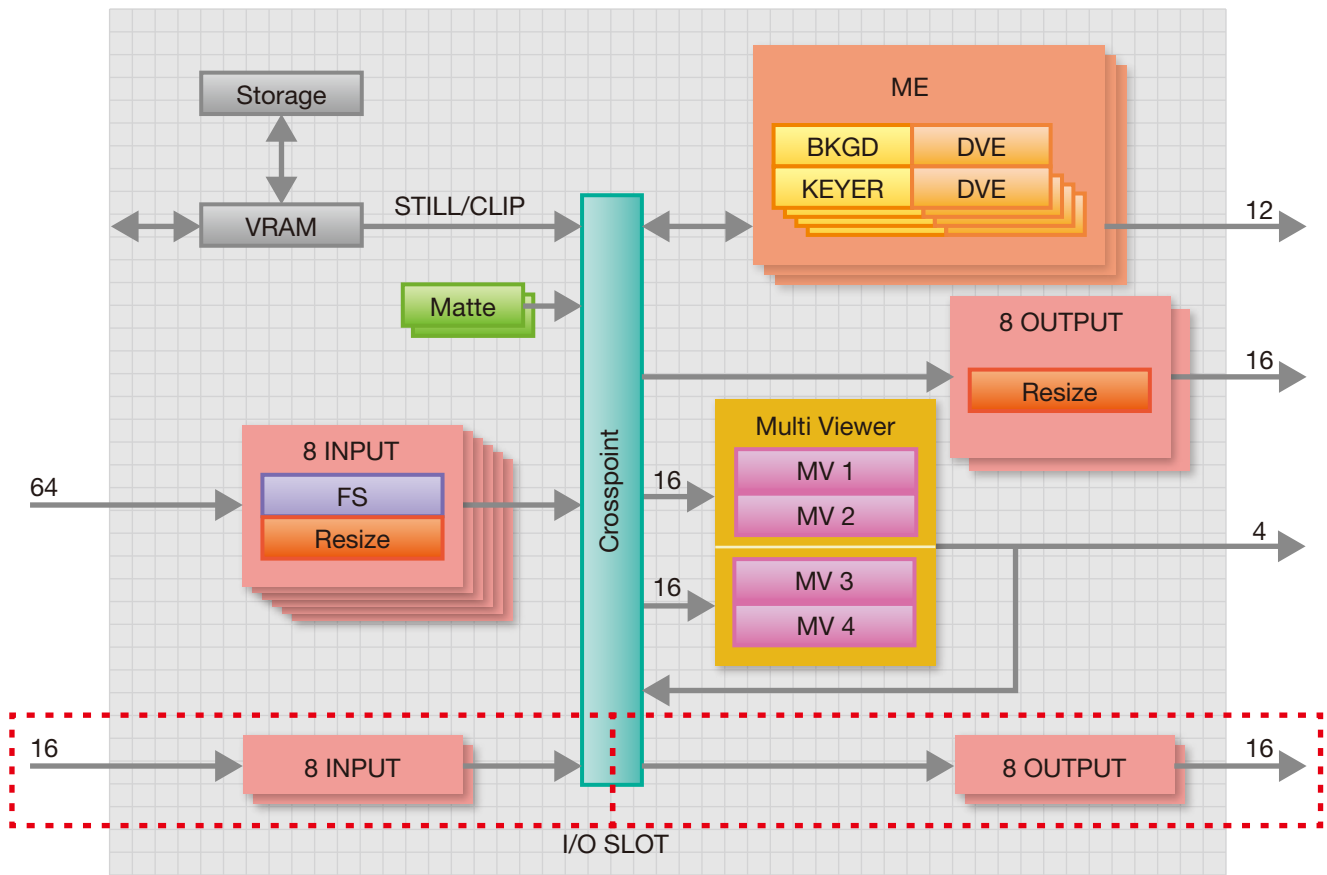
Storage

VRAM

STILL/CLIP

ME

BKGD

DVE

KEYER

DVE

12

Matte

8 OUTPUT

Resize

16

Crosspoint

Multi Viewer

8 INPUT

FS

Resize

64

16

MV 1

MV 2

4

16

MV 3

MV 4

16

8 INPUT

8 OUTPUT

16

I/O SLOT